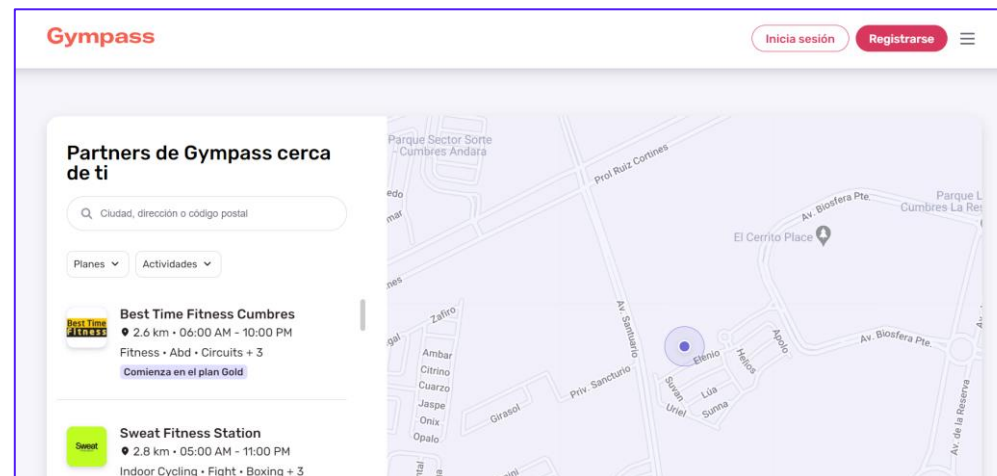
Gympass

Inicia sesión Registrarse

Partners de Gympass cerca de ti

Ciudad, dirección o código postal

Planes Actividades

Best Time Fitness

Best Time Fitness Cumbres
2.6 km • 06:00 AM - 10:00 PM
Fitness • Abd • Circuits + 3
Comienza en el plan Gold

Sweat

Sweat Fitness Station
2.8 km • 05:00 AM - 11:00 PM
Indoor Cycling • Fight • Boxing + 3

Parque Sector Sorte Cumbres Andara
edo
mar
nes
Prol Ruiz Cortines
Av. Biosfera Pte.
Parque L Cumbres La Res
El Cerrito Place
Zafiro
gal
Ambar
Citrino
Cuarzo
Jaspe
Onix
Opalo
Girasol
Priv. Sancturio
Av. Santuario
Elenio
Helios
Apolo
Suvan
Uriel
Lúa
Sunna
Av. Biosfera Pte.
Av. de la Reserva